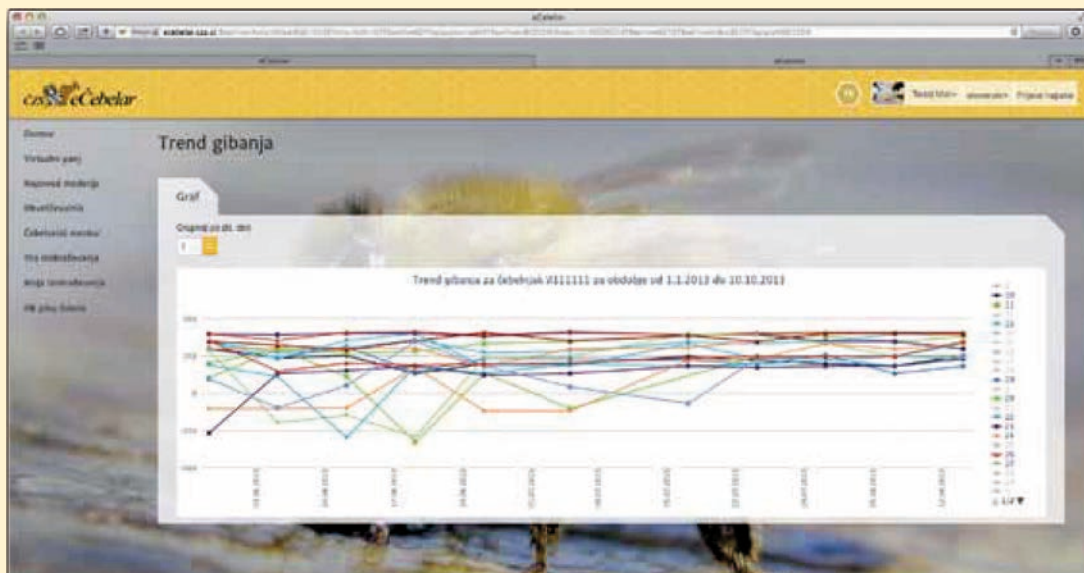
eČebelar

czs eČebelar

Domov
Virtualni panj
Napovedi modelov
Meteorološka
Čebelarski meniu
Vsa zdravljenja
Moja zdravljenja
HK plus Sobota

Trend gibanja

Graf

Grupiraj po št. dni

Trend gibanja za čebelnjak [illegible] za obdobje od 1.1.2013 do 10.10.2013

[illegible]